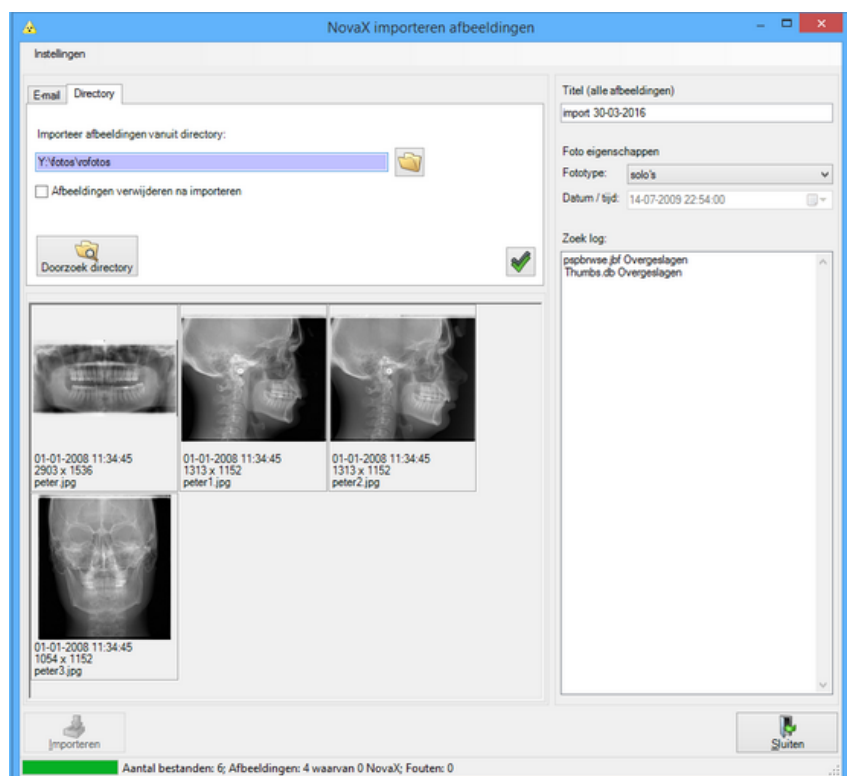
NovaX importeren afbeeldingen

Instellingen

E-mail
Directory

Importeer afbeeldingen vanuit directory:

Y:\fotos\rofotos

Afbeeldingen verwijderen na importeren

Doorzoek directory

01-01-2008 11:34:45
2903 x 1536
peter.jpg

01-01-2008 11:34:45
1313 x 1152
peter1.jpg

01-01-2008 11:34:45
1313 x 1152
peter2.jpg

01-01-2008 11:34:45
1054 x 1152
peter3.jpg

Titel (alle afbeeldingen)

import 30-03-2016

Foto eigenschappen

Fototype:
solo's

Datum / tijd:
14-07-2009 22:54:00

Zoek log:

pspbrwse.jbf Overgeslagen
Thumbs.db Overgeslagen

Importeren

Sluiten

Aantal bestanden: 6; Afbeeldingen: 4 waarvan 0 NovaX; Fouten: 0